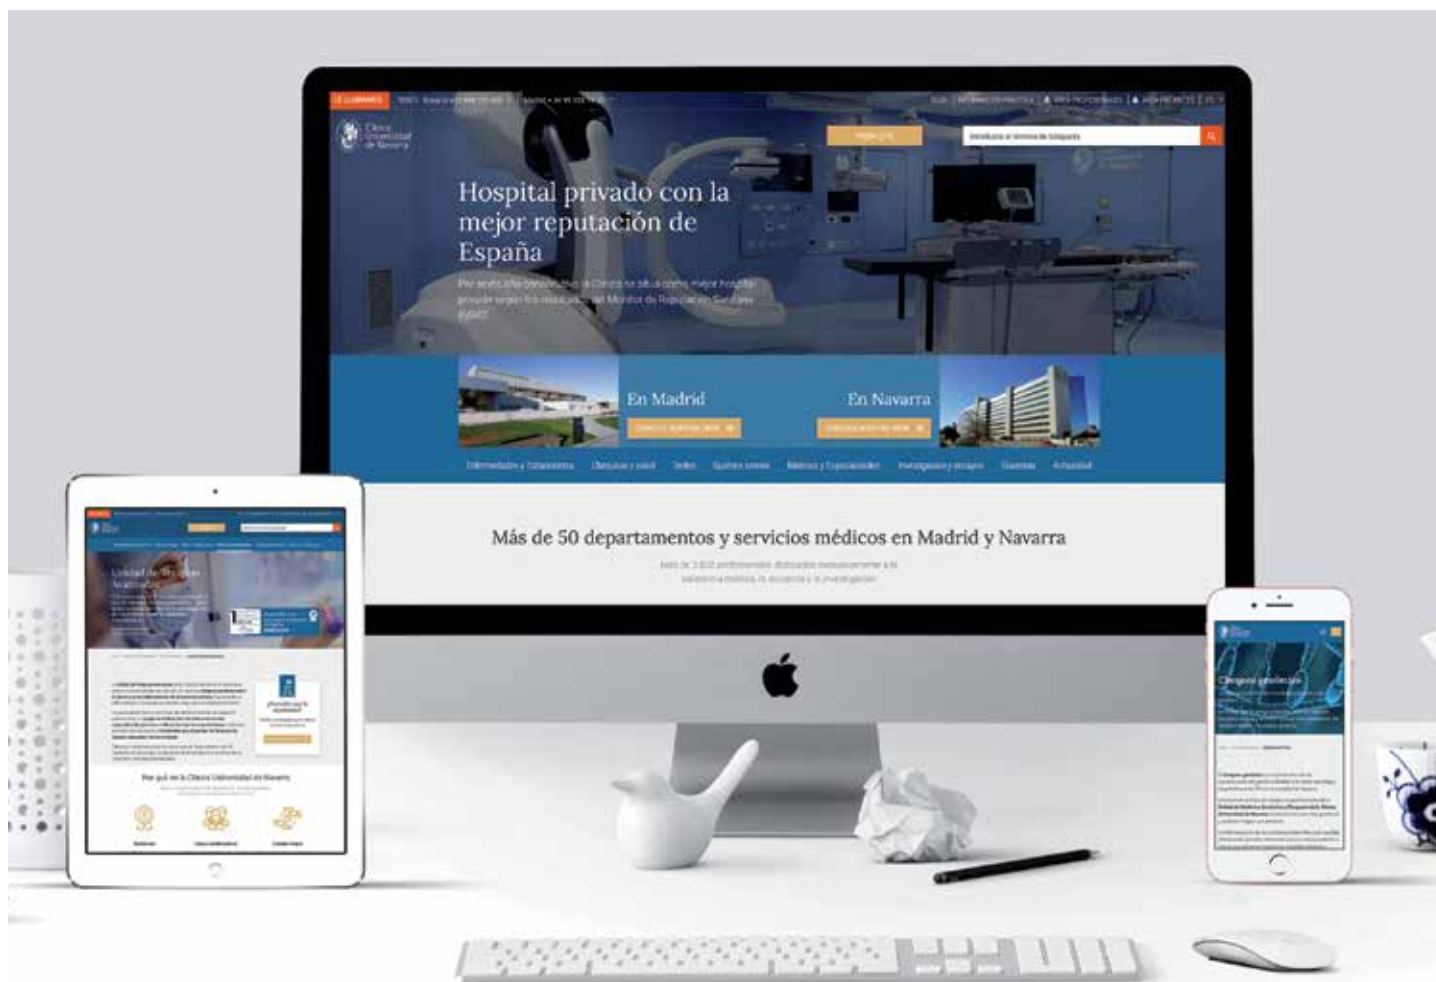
Hospital privado con la mejor reputación de España

Por sexto año consecutivo la Clínica se sitúa como mejor hospital privado según los resultados del Monitor de Reputación Sanitaria (MRS)

En Madrid

En Navarra

Más de 50 departamentos y servicios médicos en Madrid y Navarra

Por qué en la Clínica Universidad de Navarra

Cirugía gestacional